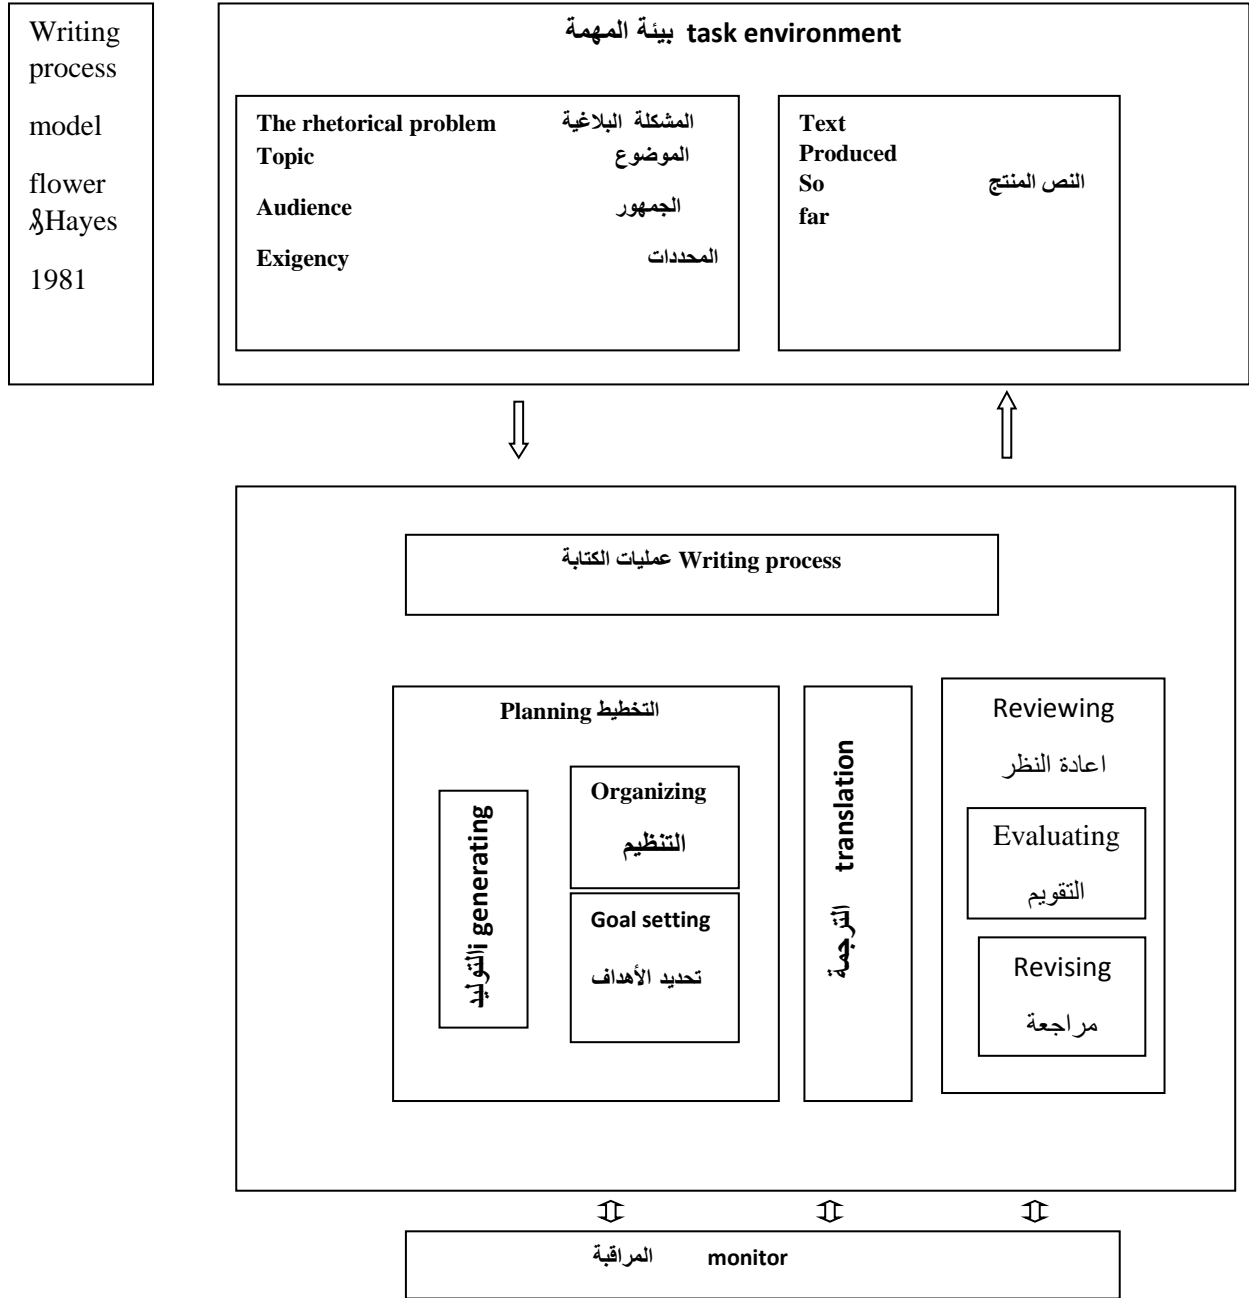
Writing process model flower &Hayes 1981

task environment بيئة المهمة

The rhetorical problem المشكلة البلاغية
Topic الموضوع
Audience الجمهور
Exigency المحددات

Text Produced So far النص المنتج

Writing process عمليات الكتابة

Planning التخطيط

generating التوليد

Organizing
التنظيم

Goal setting
تحديد الأهداف

translation الترجمة

Reviewing
اعادة النظر

Evaluating
التقويم

Revising
مراجعة

monitor المراقبة